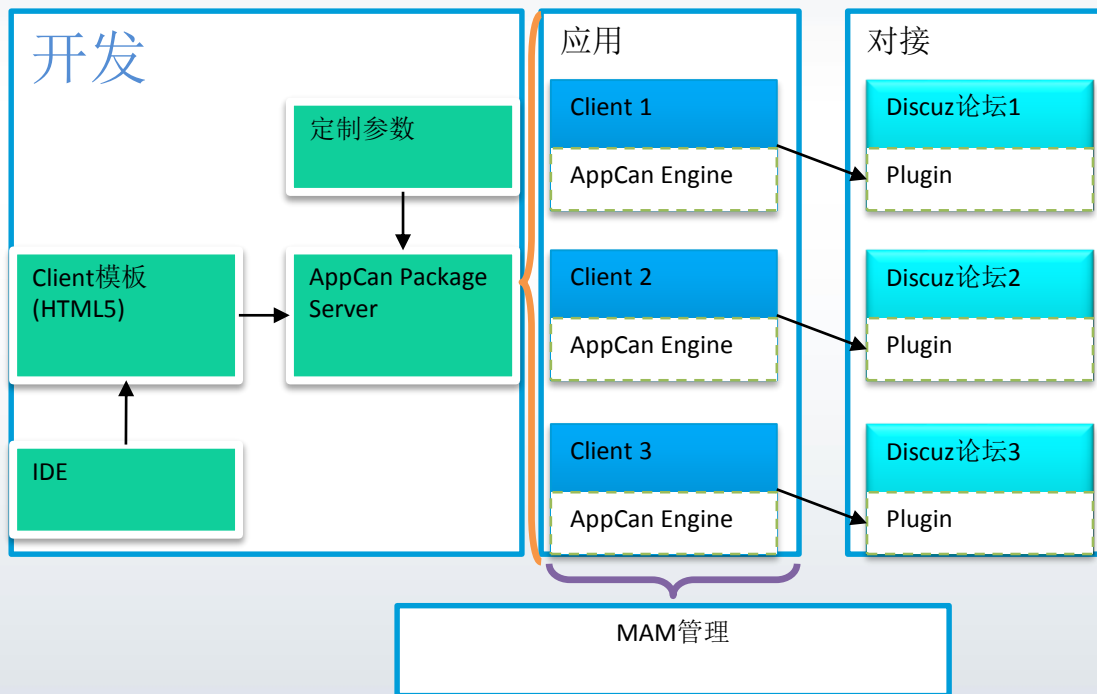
开发

定制参数

Client模板
(HTML5)

AppCan Package Server

IDE

应用

Client 1

AppCan Engine

Client 2

AppCan Engine

Client 3

AppCan Engine

对接

Discuz论坛1

Plugin

Discuz论坛2

Plugin

Discuz论坛3

Plugin

MAM管理